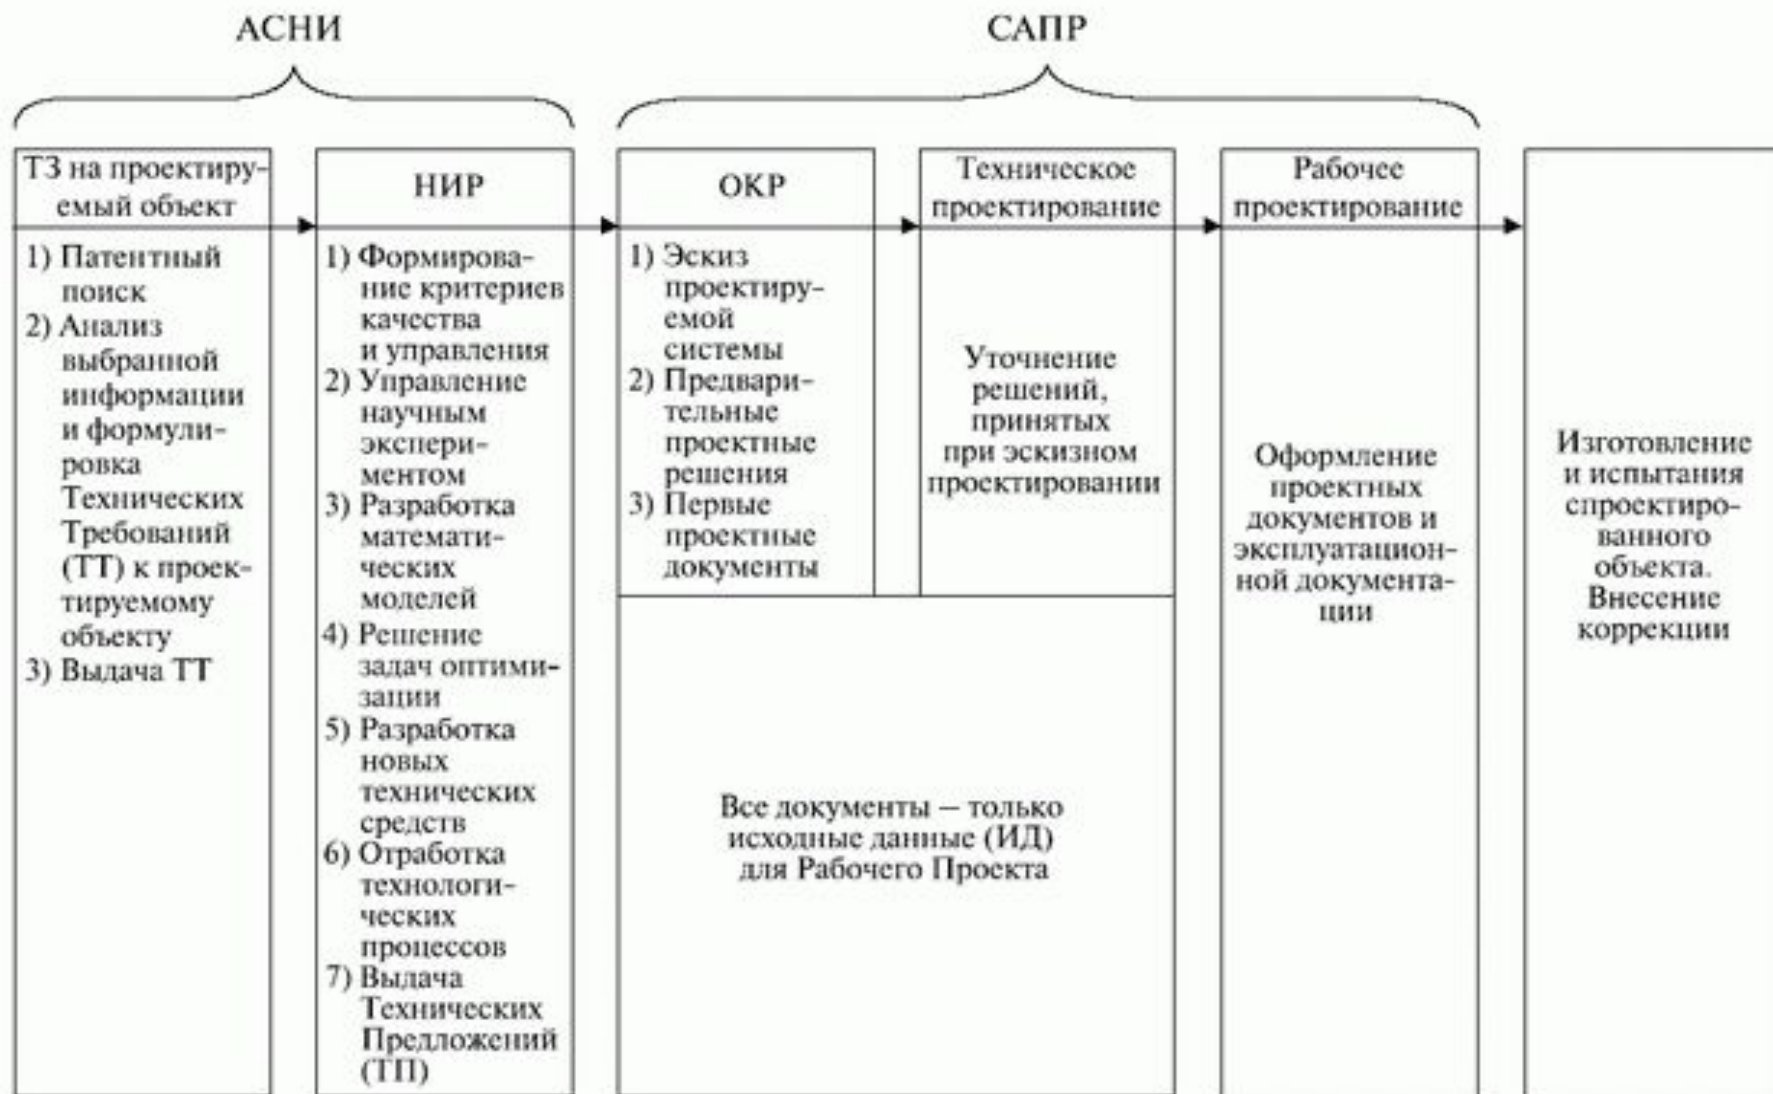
АСНИ

САПР

ТЗ на проектируемый объект

1) Патентный поиск
2) Анализ выбранной информации и формулировка Технических Требований (ТТ) к проектируемому объекту
3) Выдача ТТ

НИР

1) Формирование критериев качества и управления
2) Управление научным экспериментом
3) Разработка математических моделей
4) Решение задач оптимизации
5) Разработка новых технических средств
6) Отработка технологических процессов
7) Выдача Технических Предложений (ТП)

ОКР

1) Эскиз проектируемой системы
2) Предварительные проектные решения
3) Первые проектные документы

Техническое проектирование

Уточнение решений, принятых при эскизном проектировании

Все документы – только исходные данные (ИД) для Рабочего Проекта

Рабочее проектирование

Оформление проектных документов и эксплуатационной документации

Изготовление и испытания спроектированного объекта. Внесение коррекции